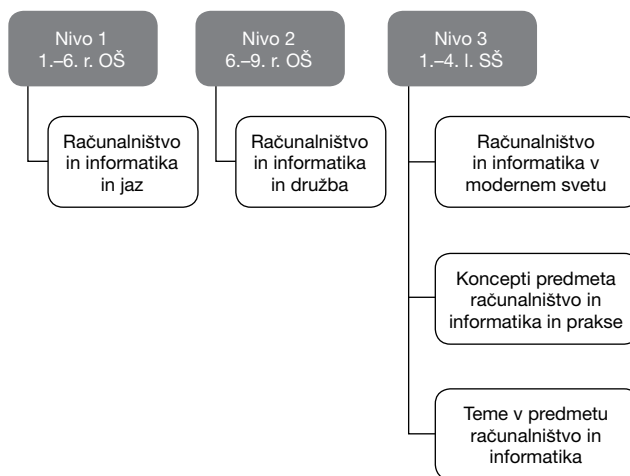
Nivo 1
1.–6. r. OŠ

Računalništvo in informatika in jaz

Nivo 2
6.–9. r. OŠ

Računalništvo in informatika in družba

Nivo 3
1.–4. l. SŠ

Računalništvo in informatika v modernem svetu

Koncepti predmeta računalništvo in informatika in prakse

Teme v predmetu računalništvo in informatika